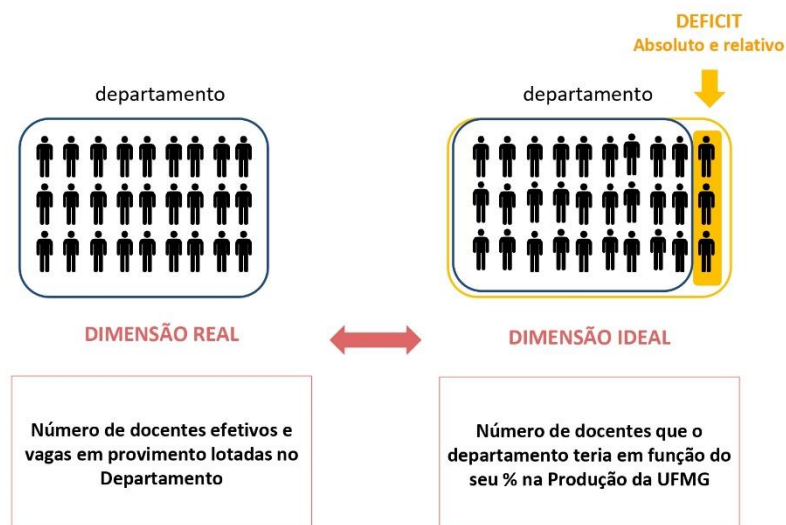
DEFICIT
Absoluto e relativo

departamento

departamento

DIMENSÃO REAL

DIMENSÃO IDEAL

Número de docentes efetivos e vagas em provimento lotadas no Departamento

Número de docentes que o departamento teria em função do seu % na Produção da UFMG